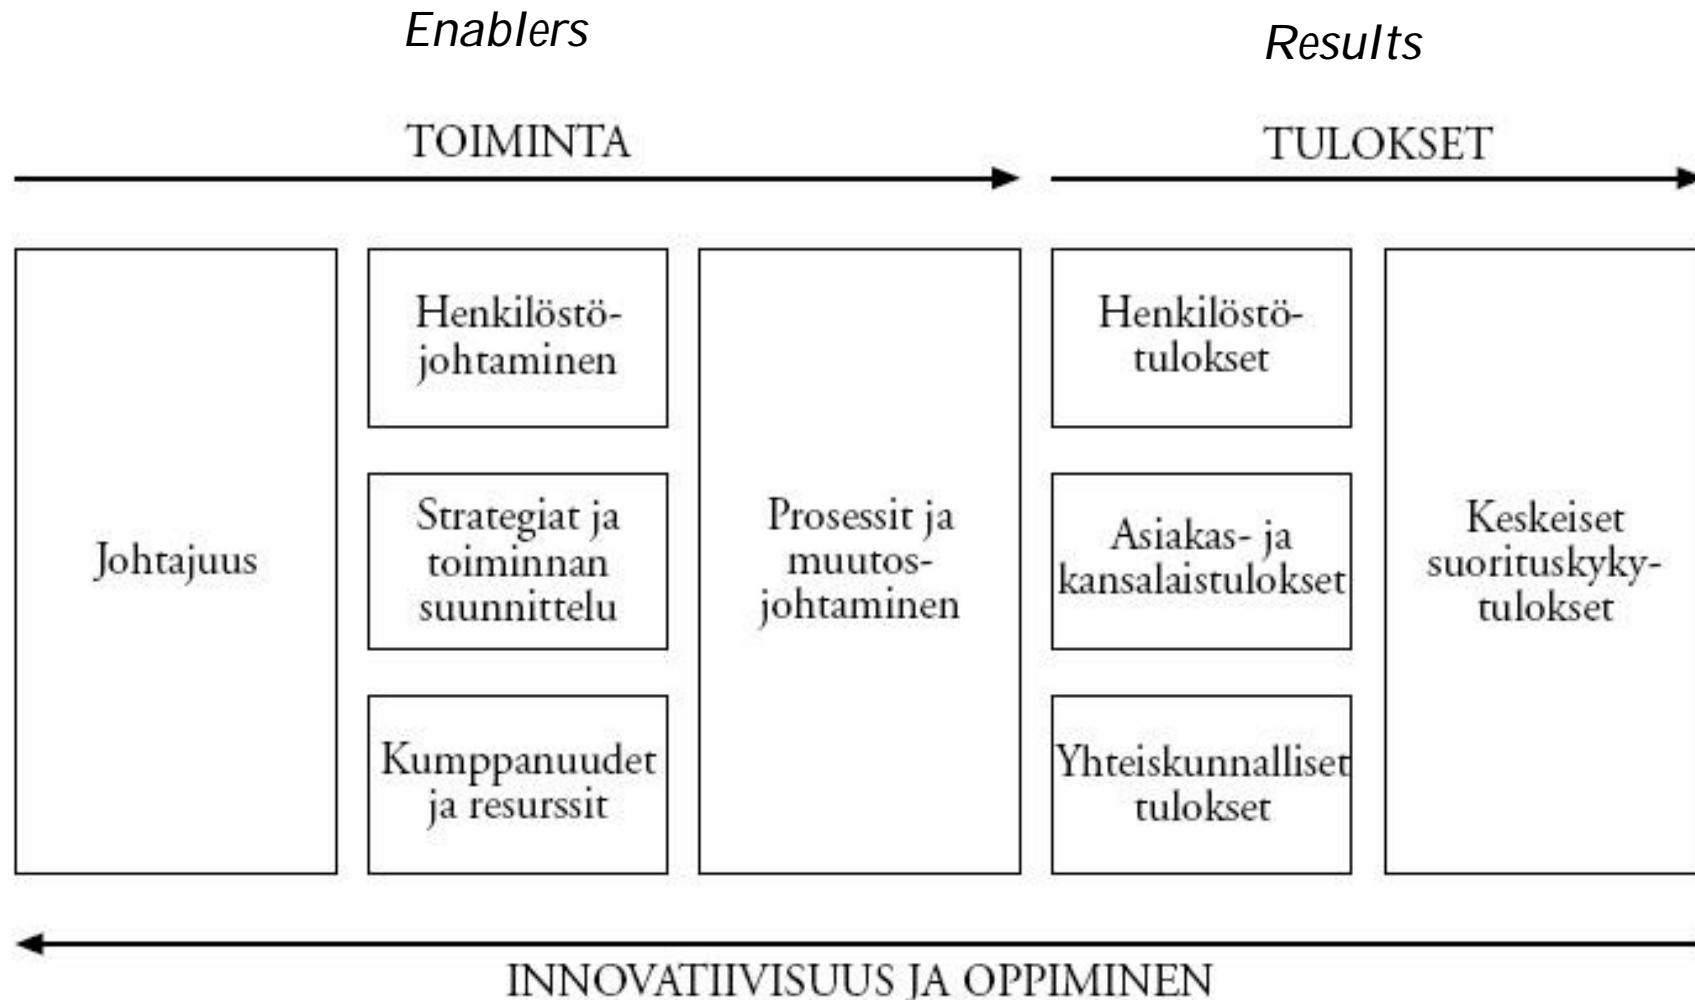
Enablers

Results

TOIMINTA

TULOKSET

Johtajuus

Henkilöstöjohtaminen

Strategiat ja toiminnan suunnittelu

Kumppanuudet ja resurssit

Prosessit ja muutosjohtaminen

Henkilöstötulokset

Asiakas- ja kansalaistulokset

Yhteiskunnalliset tulokset

Keskeiset suorituskykytulokset

INNOVATIIVISUUS JA OPPIMINEN